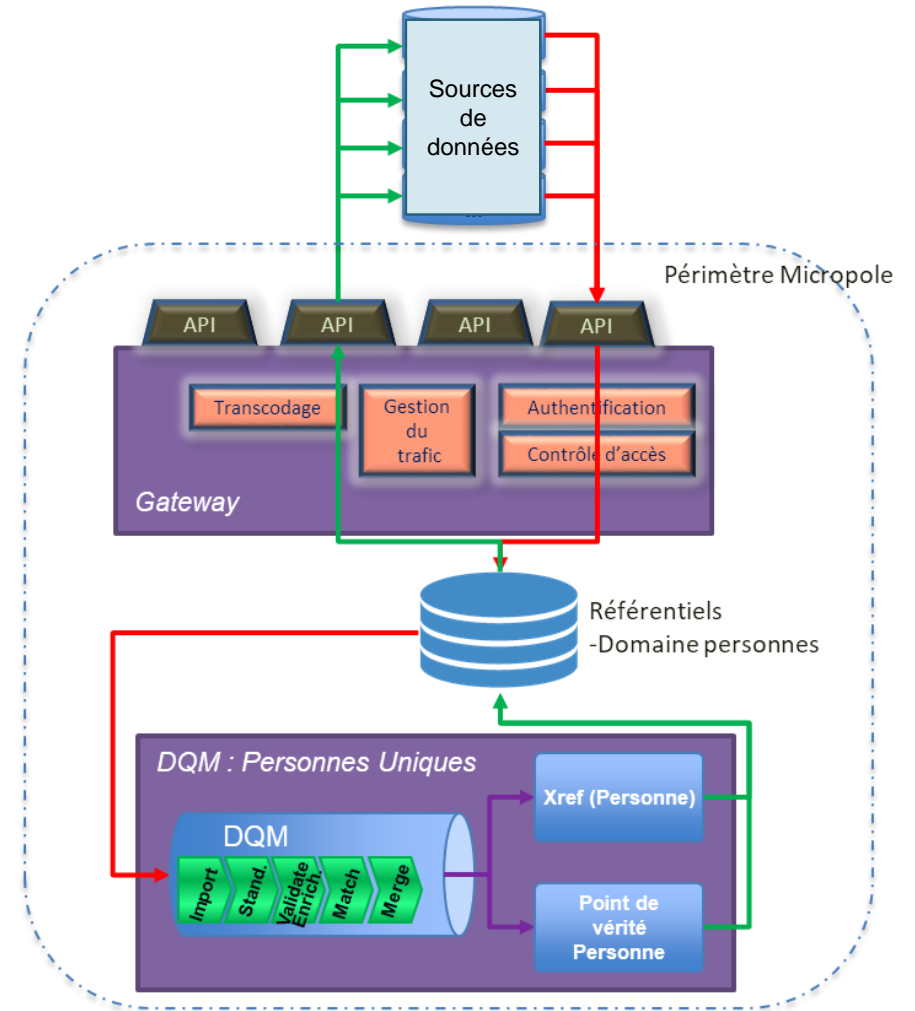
Sources de données

...

Périmètre Micropole

API

API

API

API

Transcodage

Gestion du trafic

Authentification

Contrôle d'accès

Gateway

Référentiels
-Domaine personnes

DQM : Personnes Uniques

DQM

Import

Stand.

Validate Enrich.

Match

Merge

Xref (Personne)

Point de vérité Personne